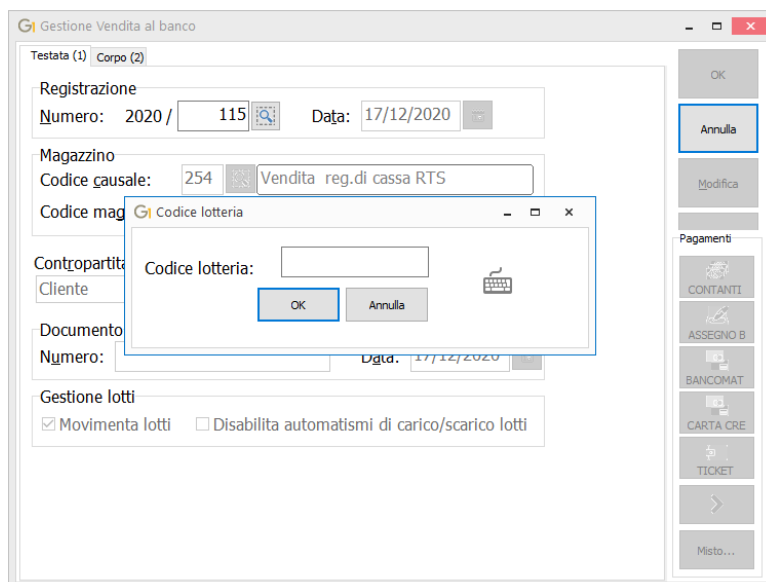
Gestione Vendita al banco

Testata (1) Corpo (2)

Registrazione
Numero: 2020 / 115
Data: 17/12/2020

Magazzino
Codice causale: 254 Vendita reg.di cassa RTS
Codice mag

Contropartita
Cliente

Documento
Numero:
Data: 17/12/2020

Gestione lotti
Movimenta lotti
Disabilita automatismi di carico/scarico lotti

Codice lotteria
Codice lotteria:
OK
Annulla

OK
Annulla
Modifica

Pagamenti
CONTANTI
ASSEGNO B
BANCOMAT
CARTA CRE
TICKET
Misto...